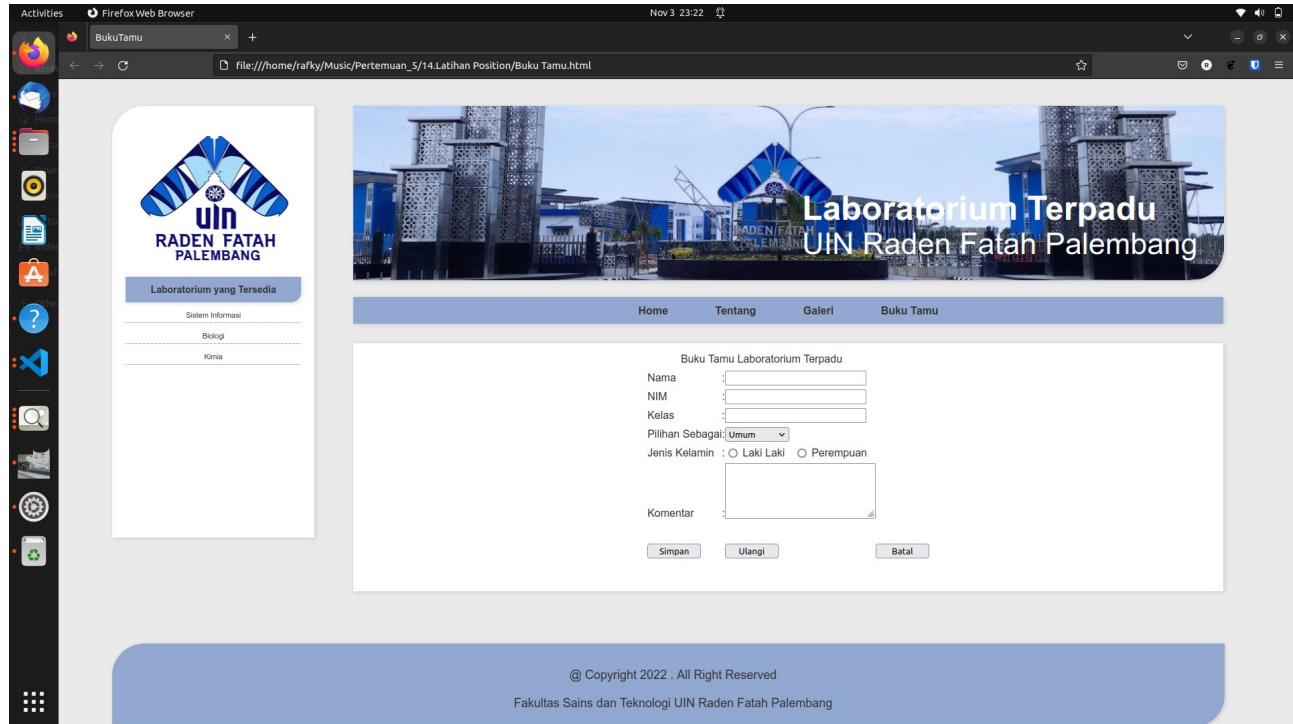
Activities Firefox Web Browser Nov 3 23:22

BukuTamu

file:///home/rafky/Music/Pertemuan_5/14.Latihan Position/Buku Tamu.html

uin
RADEN FATAH
PALEMBANG

Laboratorium yang Tersedia

Sistem Informasi

Biologi

Kimia

RADEN FATAH

Laboratorium Terpadu
UIN Raden Fatah Palembang

Home Tentang Galeri Buku Tamu

Buku Tamu Laboratorium Terpadu

Nama :

NIM :

Kelas :

Pilihan Sebagai: Umum

Jenis Kelamin : Laki Laki Perempuan

Komentar :

Simpan Ulangi Batal

@ Copyright 2022 . All Right Reserved

Fakultas Sains dan Teknologi UIN Raden Fatah Palembang